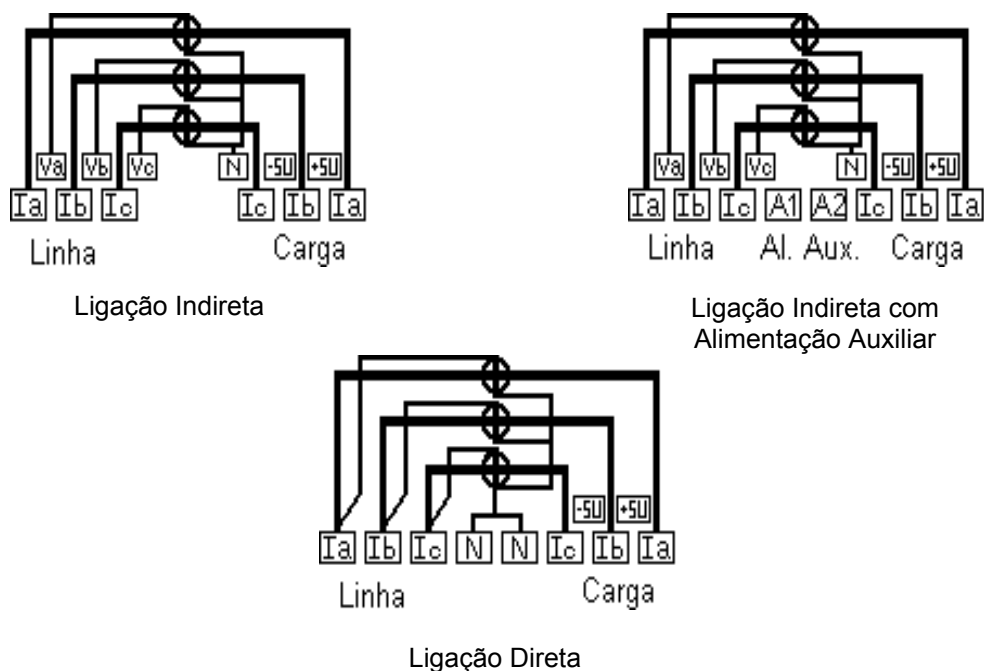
Va Vb Vc N -5U +5U
Ia Ib Ic Ic Ib Ia
Linha Carga

Ligação Indireta

Va Vb Vc N -5U +5U
Ia Ib Ic A1 A2 Ic Ib Ia
Linha Al. Aux. Carga

Ligação Indireta com Alimentação Auxiliar

-5U +5U
Ia Ib Ic N N Ic Ib Ia
Linha Carga

Ligação Direta